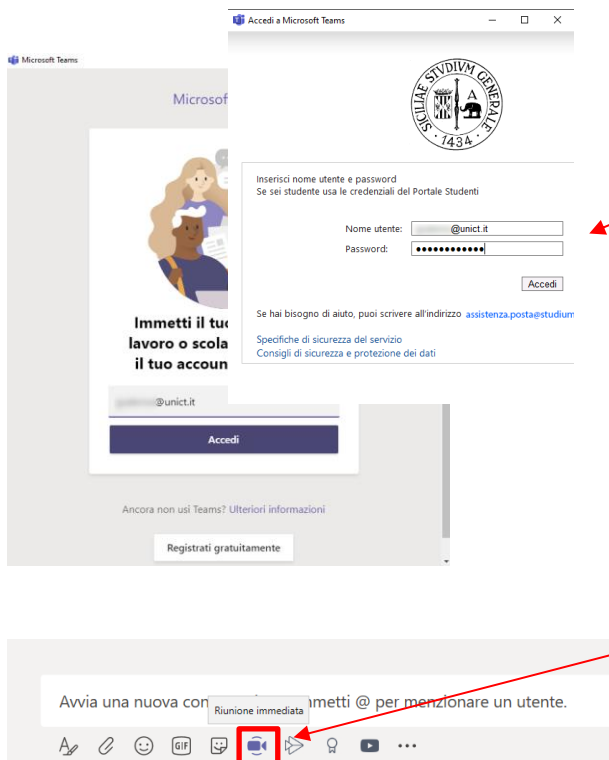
Microsoft Teams

Microsoft

Immetti il tuo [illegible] lavoro o scola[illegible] il tuo accoun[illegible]

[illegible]@unict.it

Accedi

Ancora non usi Teams? Ulteriori informazioni

Registrati gratuitamente

Accedi a Microsoft Teams

SICILIAE STVDIVM GENERALE 1434

Inserisci nome utente e password
Se sei studente usa le credenziali del Portale Studenti

Nome utente: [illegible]@unict.it
Password: ••••••••••••

Accedi

Se hai bisogno di aiuto, puoi scrivere all'indirizzo assistenza.posta@studium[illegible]

Specifiche di sicurezza del servizio
Consigli di sicurezza e protezione dei dati

Avvia una nuova con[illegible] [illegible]mmetti @ per menzionare un utente.

Riunione immediata

GIF